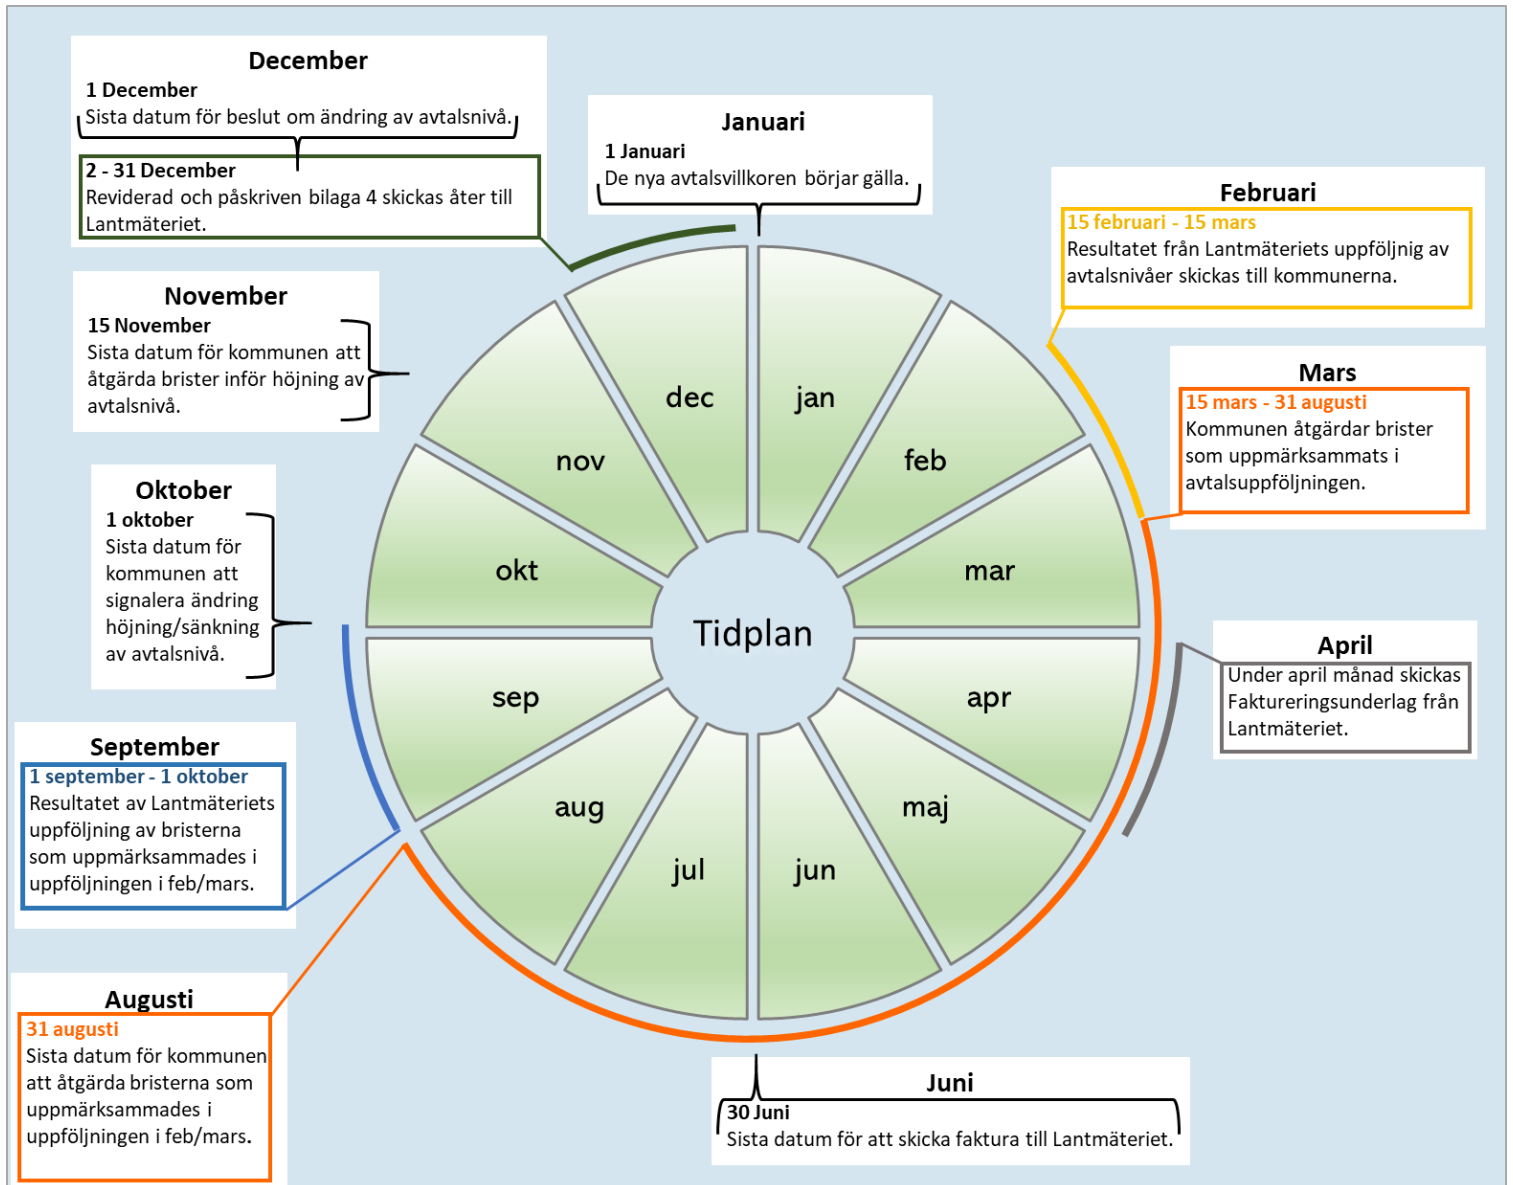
December
1 December
Sista datum för beslut om ändring av avtalsnivå.
2 - 31 December
Reviderad och påskriven bilaga 4 skickas åter till Lantmäteriet.

Januari
1 Januari
De nya avtalsvillkoren börjar gälla.

Februari
15 februari - 15 mars
Resultatet från Lantmäteriets uppföljnig av avtalsnivåer skickas till kommunerna.

Mars
15 mars - 31 augusti
Kommunen åtgärdar brister som uppmärksammats i avtalsuppföljningen.

April
Under april månad skickas Faktureringsunderlag från Lantmäteriet.

November
15 November
Sista datum för kommunen att åtgärda brister inför höjning av avtalsnivå.

Oktober
1 oktober
Sista datum för kommunen att signalera ändring höjning/sänkning av avtalsnivå.

September
1 september - 1 oktober
Resultatet av Lantmäteriets uppföljning av bristerna som uppmärksammades i uppföljningen i feb/mars.

Augusti
31 augusti
Sista datum för kommunen att åtgärda bristerna som uppmärksammades i uppföljningen i feb/mars.

Juni
30 Juni
Sista datum för att skicka faktura till Lantmäteriet.

dec
jan
feb
mar
apr
maj
jun
jul
aug
sep
okt
nov
Tidplan